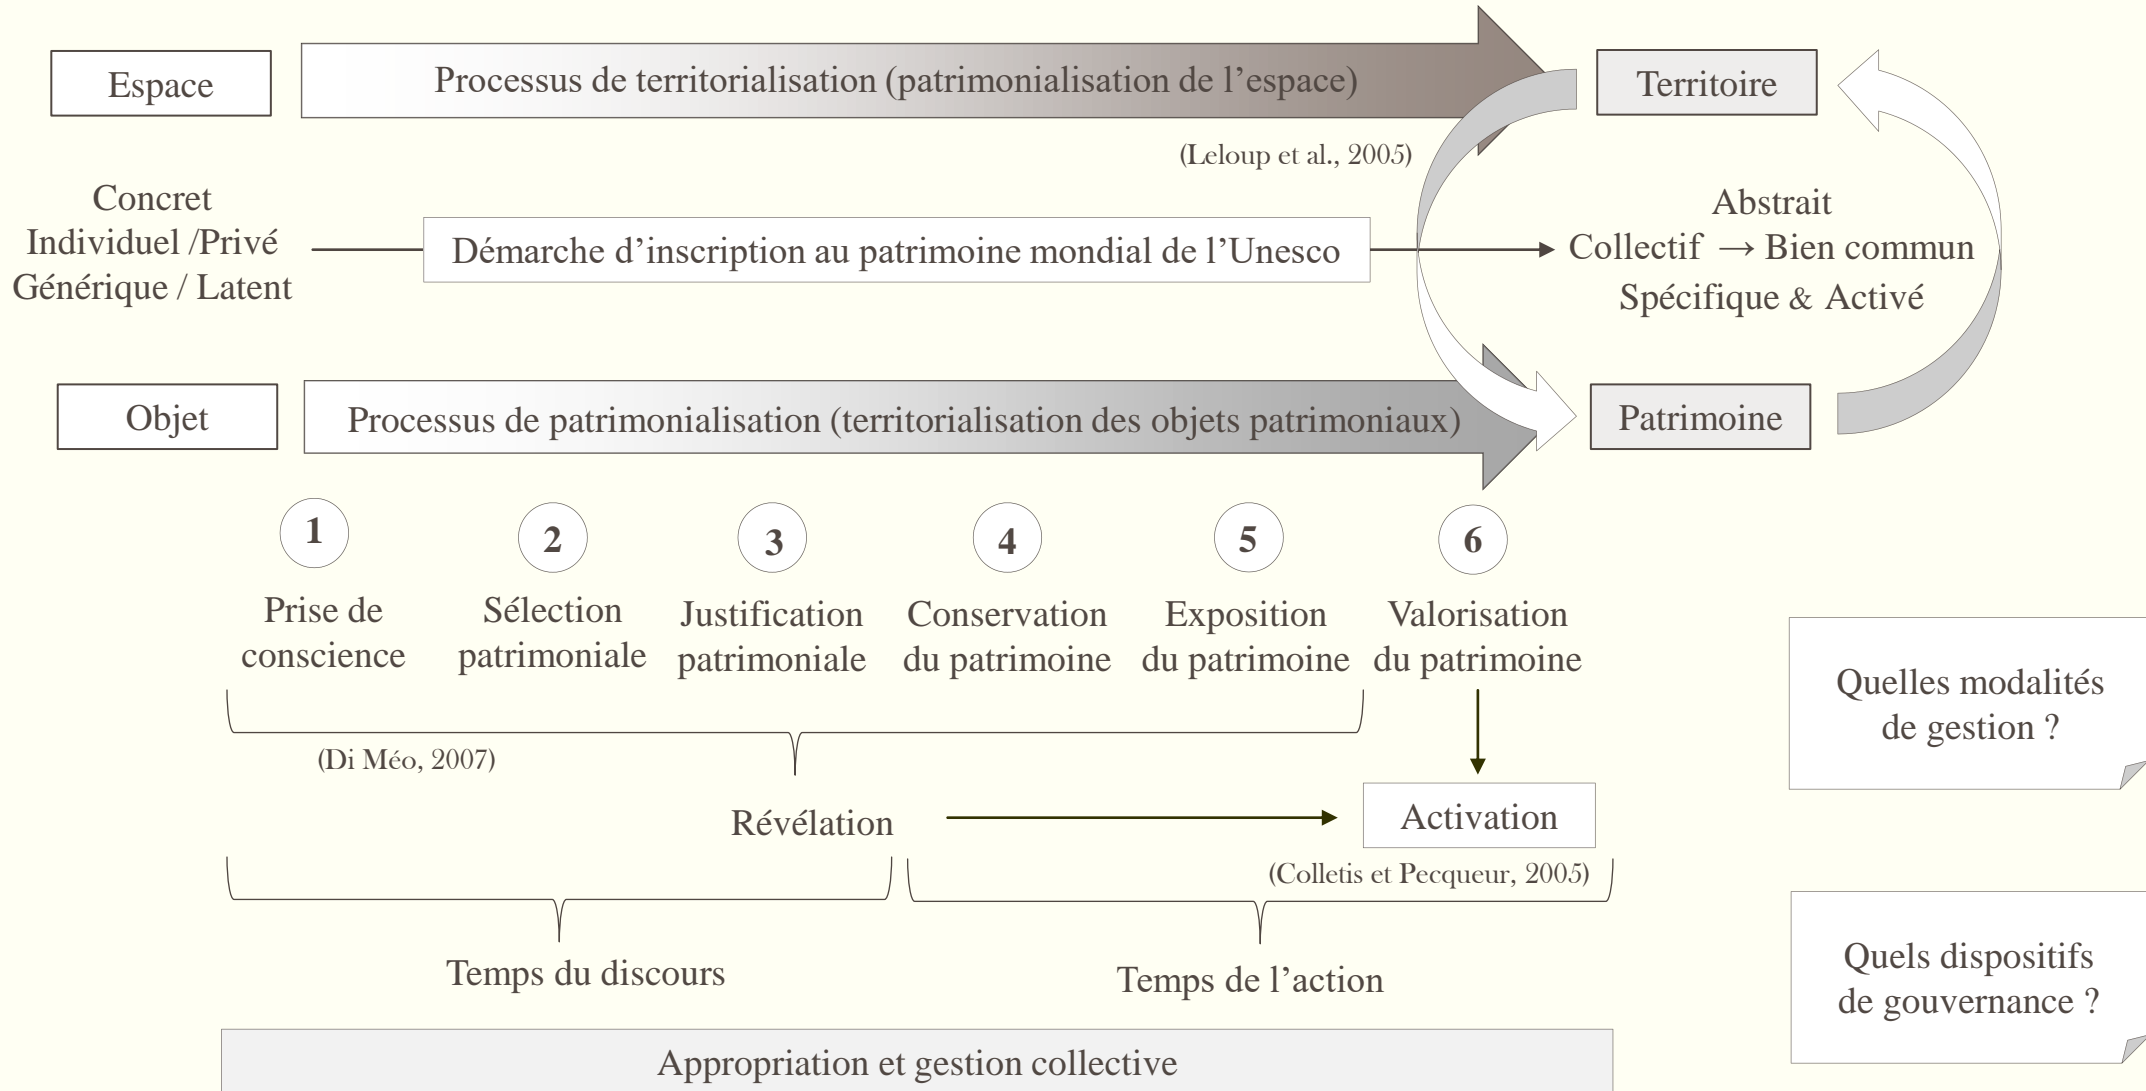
Espace

Processus de territorialisation (patrimonialisation de l'espace)

Territoire

(Leloup et al., 2005)

Concret
Individuel /Privé
Générique / Latent

Démarche d'inscription au patrimoine mondial de l'Unesco

Abstrait
Collectif → Bien commun
Spécifique & Activé

Objet

Processus de patrimonialisation (territorialisation des objets patrimoniaux)

Patrimoine

1 Prise de conscience

2 Sélection patrimoniale

3 Justification patrimoniale

4 Conservation du patrimoine

5 Exposition du patrimoine

6 Valorisation du patrimoine

Quelles modalités de gestion ?

(Di Méo, 2007)

Révélation

Activation

(Colletis et Pecqueur, 2005)

Temps du discours

Temps de l'action

Quels dispositifs de gouvernance ?

Appropriation et gestion collective